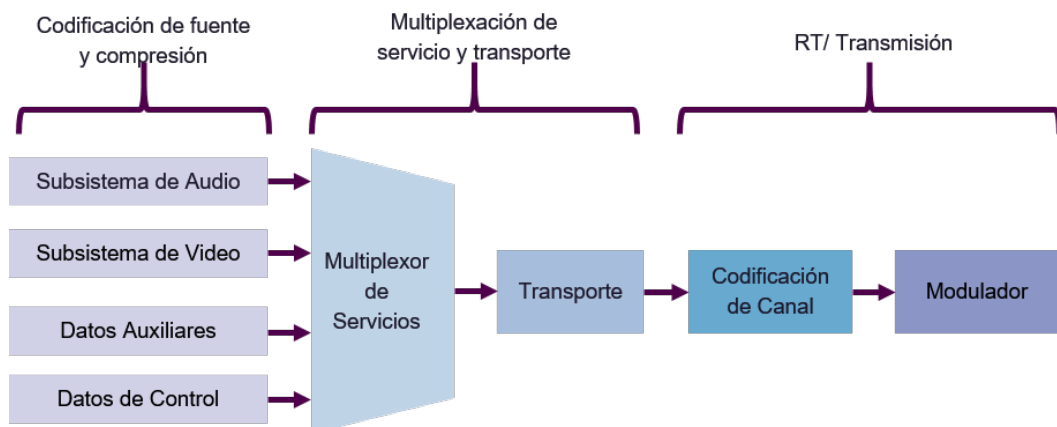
Codificación de fuente y compresión

Multiplexación de servicio y transporte

RT/ Transmisión

Subsistema de Audio

Subsistema de Video

Datos Auxiliares

Datos de Control

Multiplexor de Servicios

Transporte

Codificación de Canal

Modulador